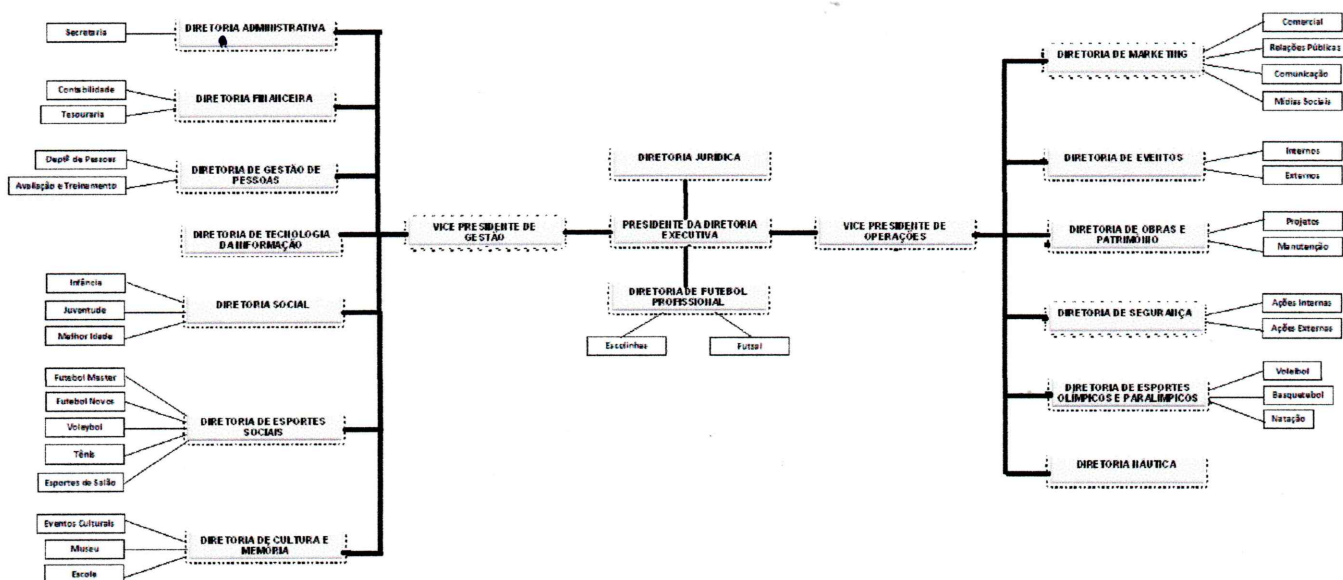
Secretaria

DIRETORIA ADMINISTRATIVA

Contabilidade

Tesouraria

DIRETORIA FINANCEIRA

Deptº de Pessoas

Avaliação e Treinamento

DIRETORIA DE GESTÃO DE PESSOAS

DIRETORIA DE TECNOLOGIA DA INFORMAÇÃO

Infância

Juventude

Melhor Idade

DIRETORIA SOCIAL

Futebol Master

Futebol Novos

Voleybol

Tênis

Esportes de Salão

DIRETORIA DE ESPORTES SOCIAIS

Eventos Culturais

Museu

Escola

DIRETORIA DE CULTURA E MEMÓRIA

VICE PRESIDENTE DE GESTÃO

DIRETORIA JURIDICA

PRESIDENTE DA DIRETORIA EXECUTIVA

DIRETORIA DE FUTEBOL PROFISSIONAL

Escolinhas

Futsal

VICE PRESIDENTE DE OPERAÇÕES

DIRETORIA DE MARKETING

Comercial

Relações Públicas

Comunicação

Mídias Sociais

DIRETORIA DE EVENTOS

Internos

Externos

DIRETORIA DE OBRAS E PATRIMONIO

Projetos

Manutenção

DIRETORIA DE SEGURANÇA

Ações Internas

Ações Externas

DIRETORIA DE ESPORTES OLÍMPICOS E PARALÍMPICOS

Voleibol

Basquetebol

Natação

DIRETORIA NAUTICA